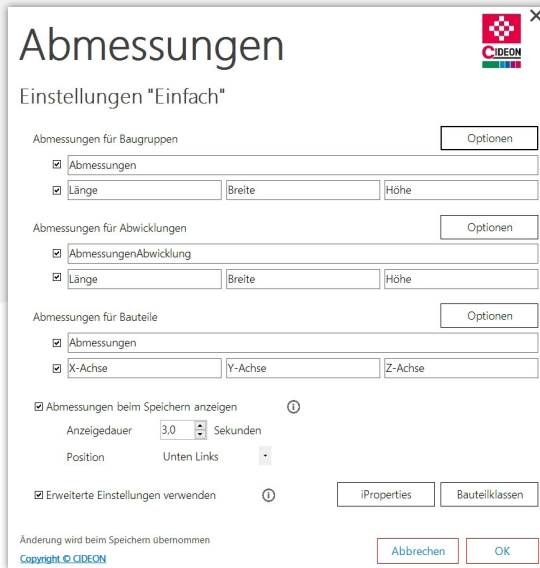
×

Abmessungen

CIDEON

Einstellungen "Einfach"

Abmessungen für Baugruppen

Optionen

☑ Abmessungen

☑ Länge | Breite | Höhe

Abmessungen für Abwicklungen

Optionen

☑ AbmessungenAbwicklung

☑ Länge | Breite | Höhe

Abmessungen für Bauteile

Optionen

☑ Abmessungen

☑ X-Achse | Y-Achse | Z-Achse

☑ Abmessungen beim Speichern anzeigen ⓘ

Anzeigedauer 3,0 Sekunden

Position Unten Links

☑ Erweiterte Einstellungen verwenden ⓘ

iProperties

Bauteilklassen

Änderung wird beim Speichern übernommen

Copyright © CIDEON

Abbrechen

OK